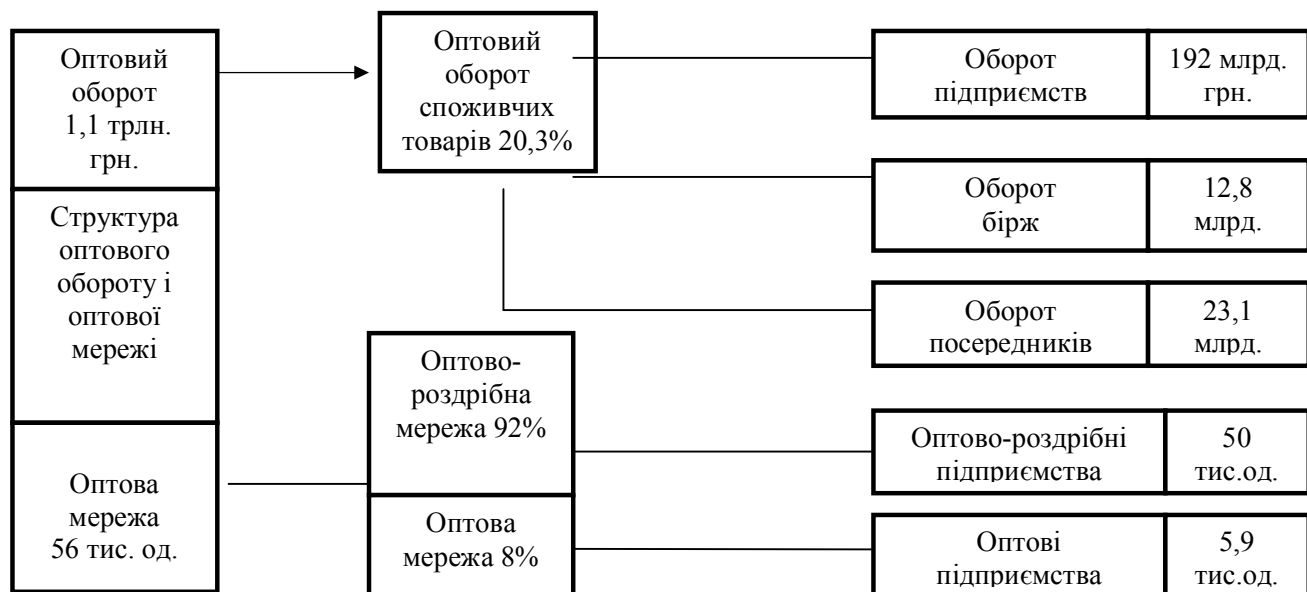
Оптовий оборот 1,1 трлн. грн.

Структура оптового обороту і оптової мережі

Оптова мережа 56 тис. од.

Оптовий оборот споживчих товарів 20,3%

Оборот підприємств

192 млрд. грн.

Оборот бірж

12,8 млрд.

Оборот посередників

23,1 млрд.

Оптово-роздрібна мережа 92%

Оптова мережа 8%

Оптово-роздрібні підприємства

50 тис.од.

Оптові підприємства

5,9 тис.од.